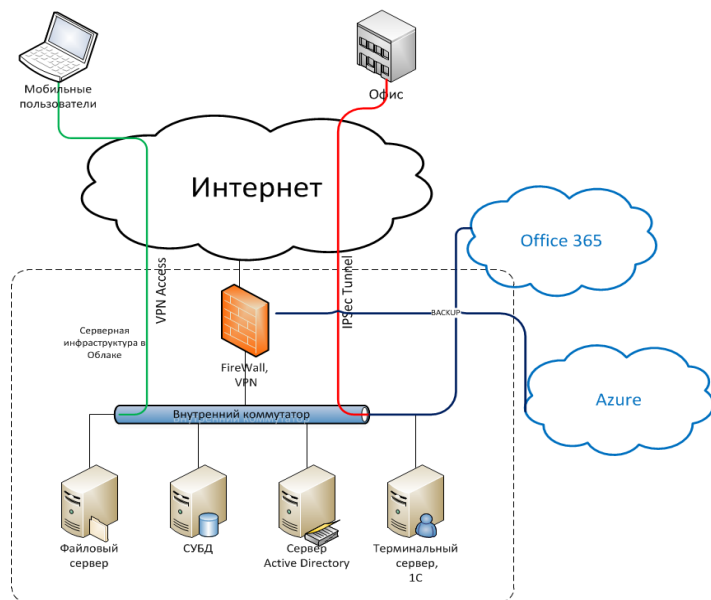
Мобильные пользователи

Офис

Интернет

Office 365

VPN Access

IPSec Tunnel

BACKUP

Серверная инфраструктура в Облаке

FireWall, VPN

Azure

Внутренний коммутатор

Файловый сервер

СУБД

Сервер Active Directory

Терминальный сервер, 1С